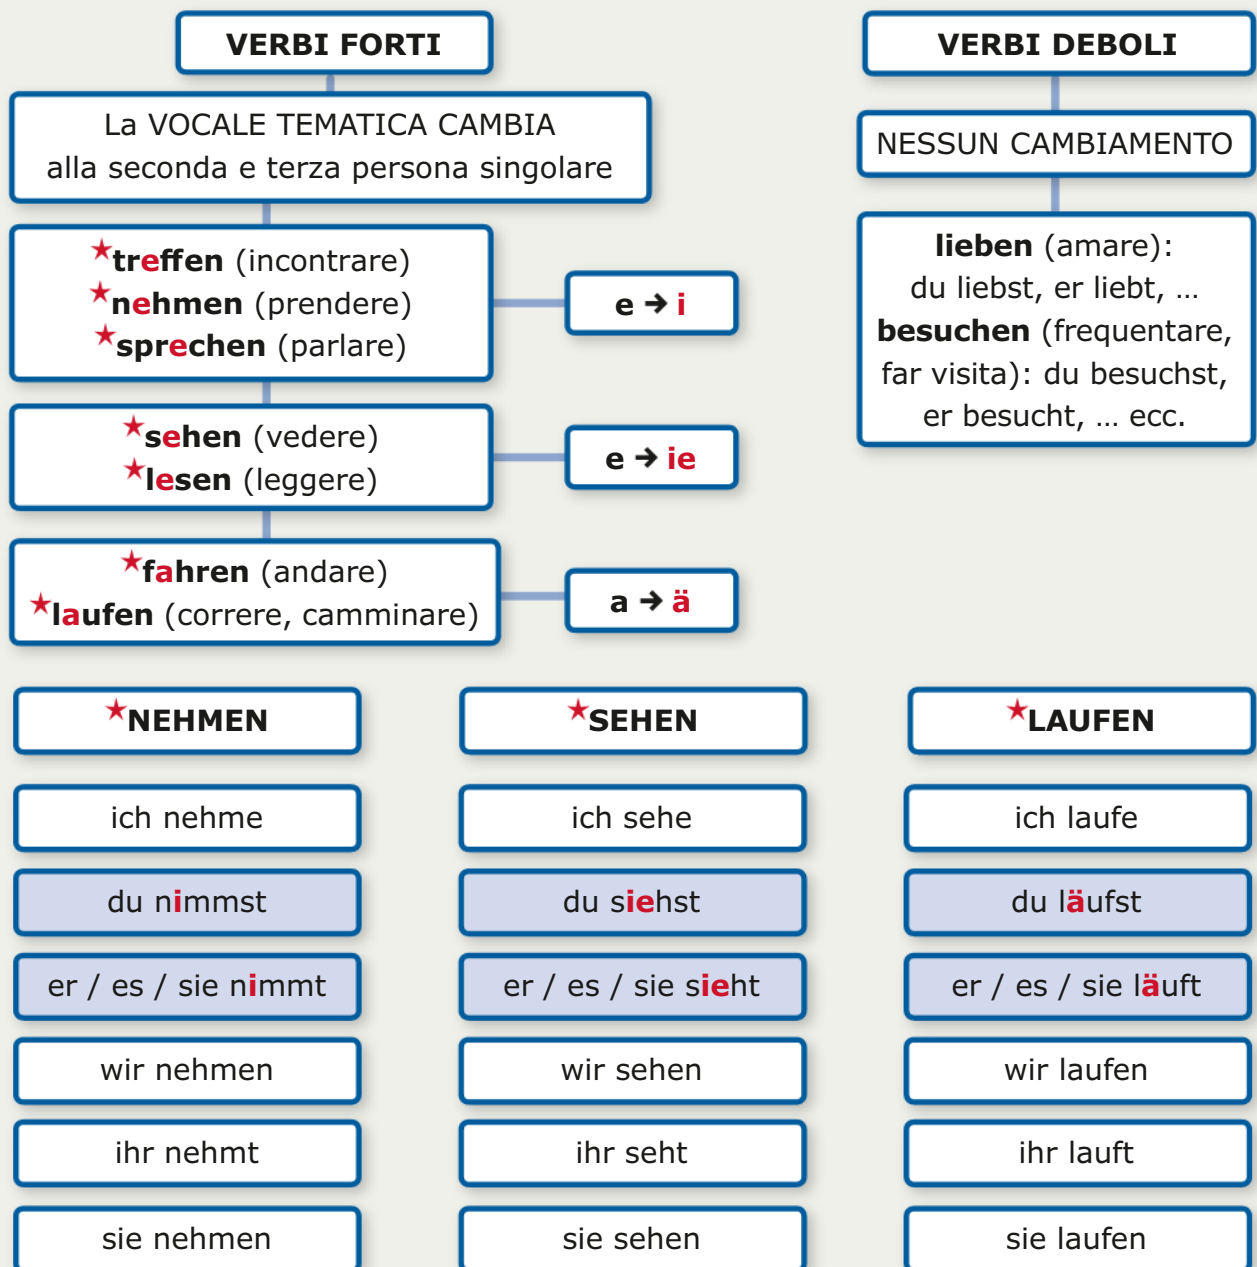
VERBI FORTI

La VOCALE TEMATICA CAMBIA
alla seconda e terza persona singolare

★treffen (incontrare)
★nehmen (prendere)
★sprechen (parlare)

e → i

★sehen (vedere)
★lesen (leggere)

e → ie

★fahren (andare)
★laufen (correre, camminare)

a → ä

VERBI DEBOLI

NESSUN CAMBIAMENTO

lieben (amare): du liebst, er liebt, … besuchen (frequentare, far visita): du besuchst, er besucht, … ecc.

| ★NEHMEN | ★SEHEN | ★LAUFEN |
|---|---|---|
| ich nehme | ich sehe | ich laufe |
| du nimmst | du siehst | du läufst |
| er / es / sie nimmt | er / es / sie sieht | er / es / sie läuft |
| wir nehmen | wir sehen | wir laufen |
| ihr nehmt | ihr seht | ihr lauft |
| sie nehmen | sie sehen | sie laufen |